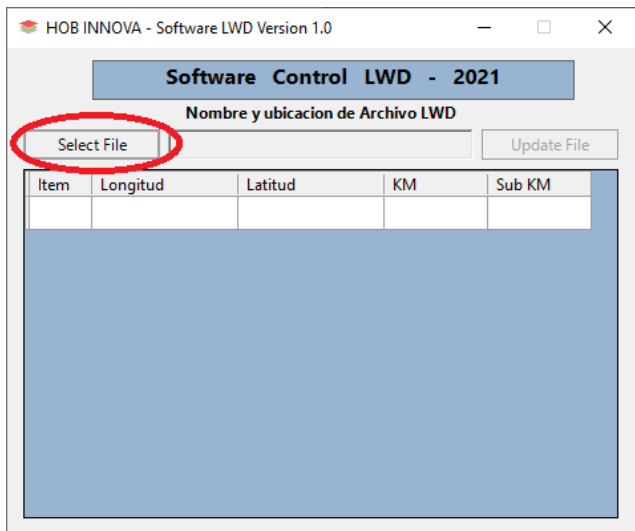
HOB INNOVA - Software LWD Version 1.0

Software Control LWD - 2021

Nombre y ubicacion de Archivo LWD

Select File

Update File

| Item | Longitud | Latitud | KM | Sub KM |
|---|---|---|---|---|
| | | | | |